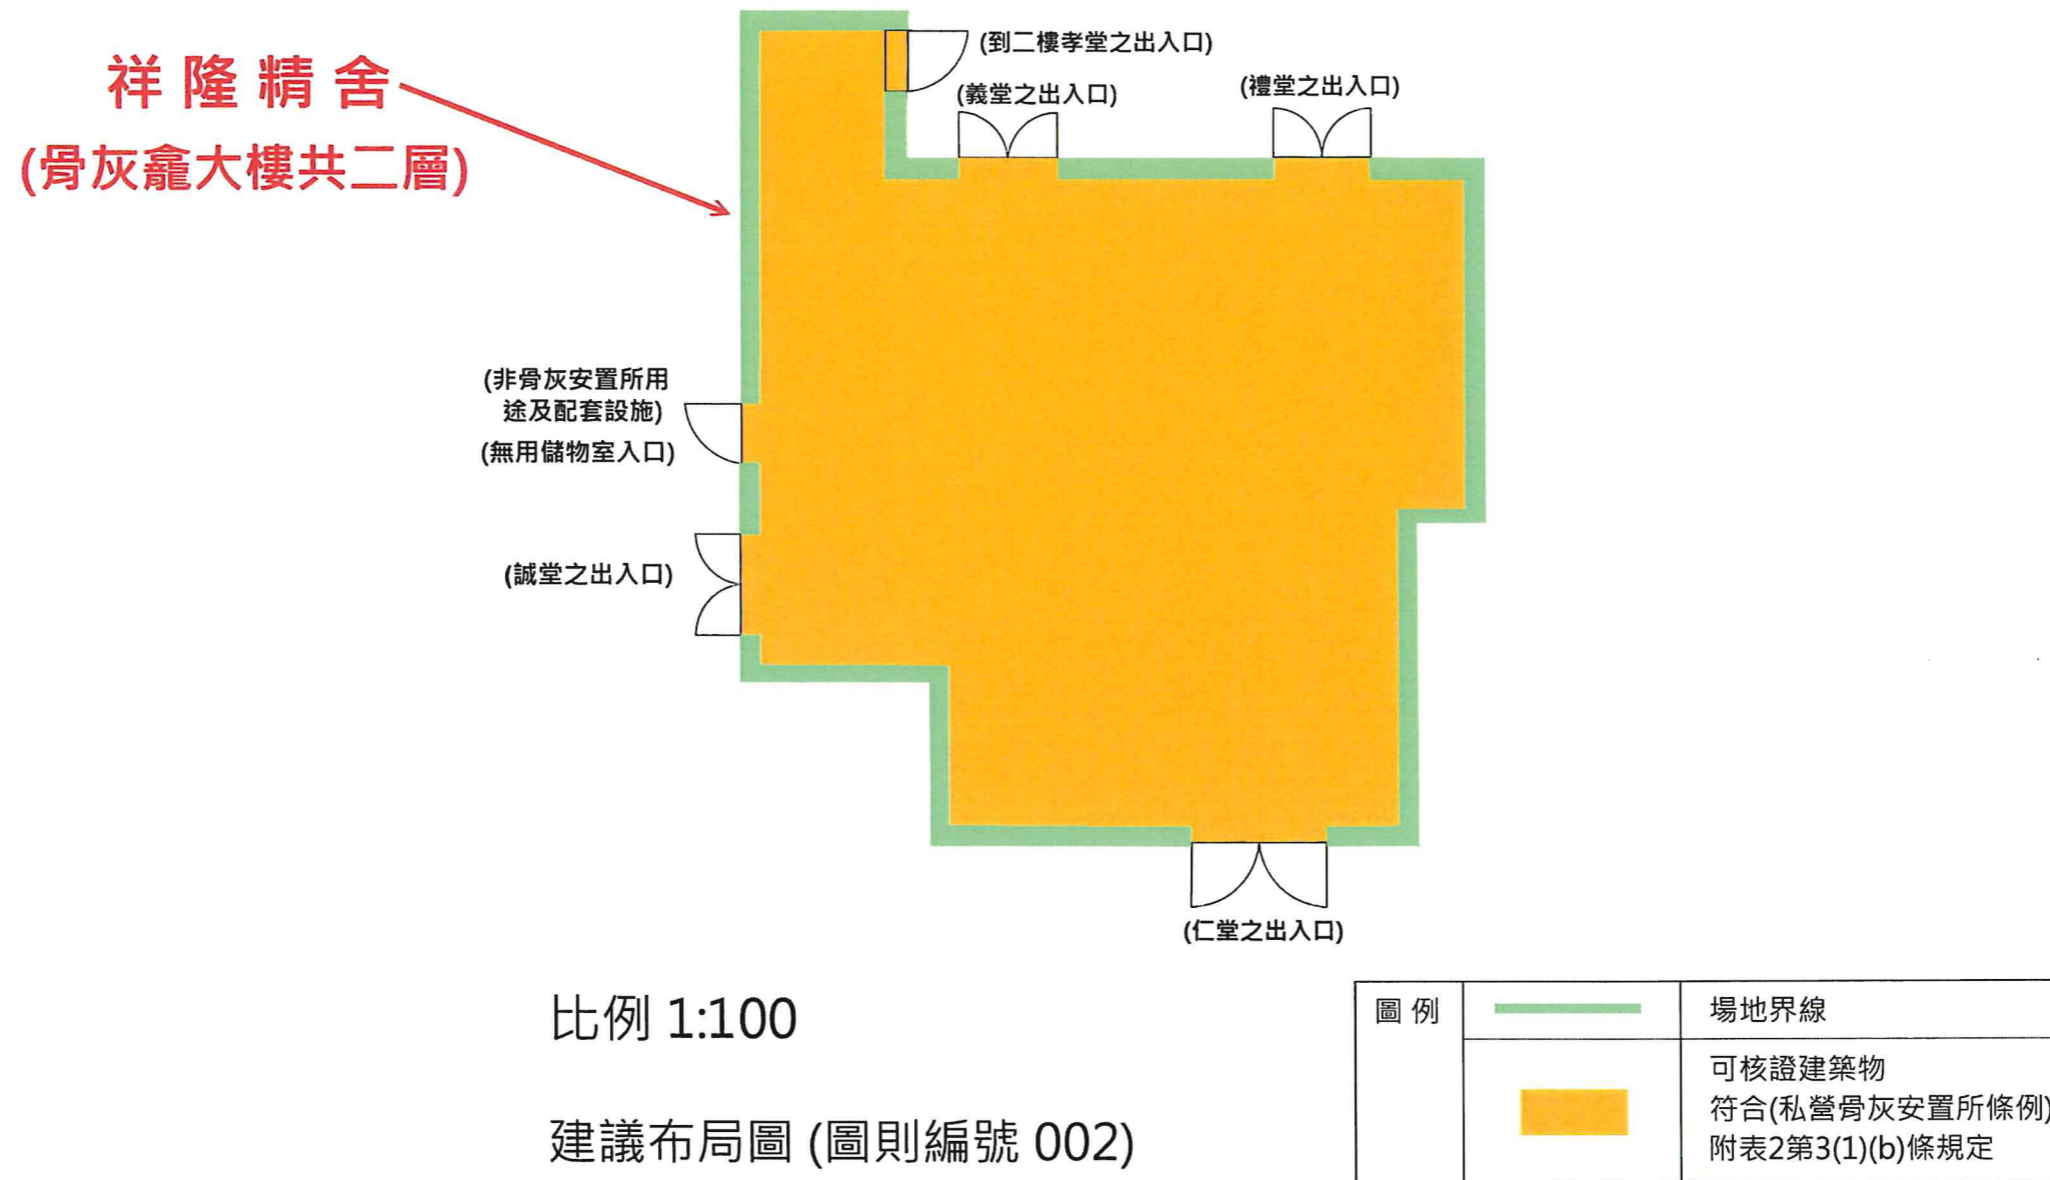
祥隆精舍
(骨灰龕大樓共二層)

(到二樓孝堂之出入口)

(義堂之出入口)

(禮堂之出入口)

(非骨灰安置所用途及配套設施)
(無用儲物室入口)

(誠堂之出入口)

(仁堂之出入口)

比例 1:100

建議布局圖 (圖則編號 002)

| 圖 例 | | 場地界線 |
|---|---|---|
| | | 可核證建築物 符合(私營骨灰安置所條例) 附表2第3(1)(b)條規定 |